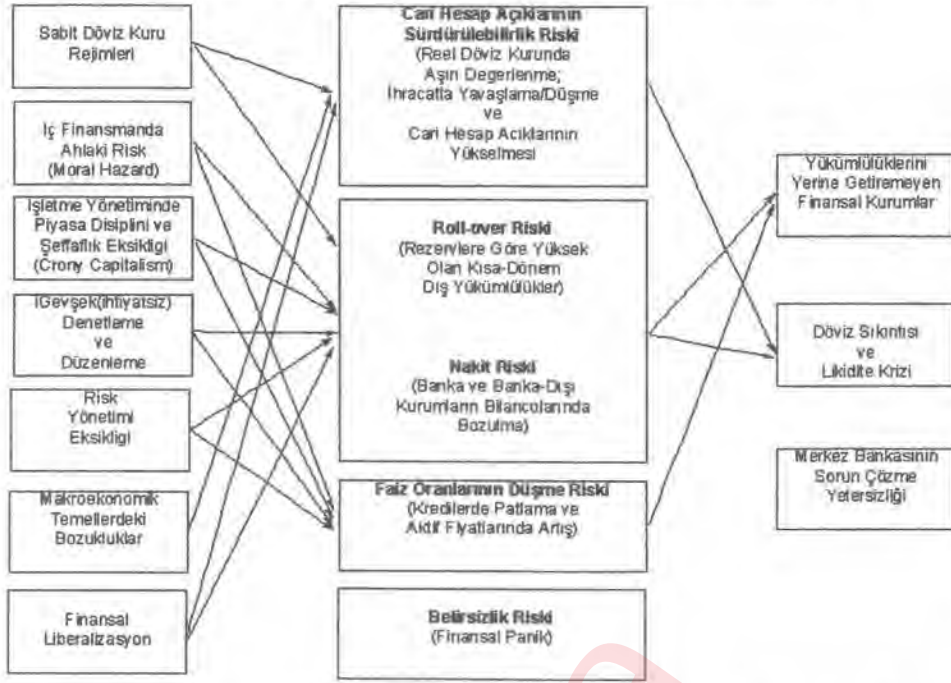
Sabit Döviz Kuru Rejimleri

İç Finansmanda Ahlaki Risk (Moral Hazard)

İşletme Yönetiminde Piyasa Disiplini ve Şeffaflık Eksikliği (Crony Capitalism)

Gevşek(İhtiyatsız) Denetleme ve Düzenleme

Risk Yönetimi Eksikliği

Makroekonomik Temellerdeki Bozukluklar

Finansal Liberalizasyon

Cari Hesap Açıklarının Sürdürülebilirlik Riski (Reel Döviz Kurunda Aşırı Değerlenme; İhracatta Yavaşlama/Düşme ve Cari Hesap Açıklarının Yükselmesi

Roll-over Riski (Rezervlere Göre Yüksek Olan Kısa-Dönem Dış Yükümlülükler)

Nakit Riski (Banka ve Banka-Dışı Kurumların Bilançolarında Bozulma)

Faiz Oranlarının Düşme Riski (Kredilerde Patlama ve Aktif Fiyatlarında Artış)

Belirsizlik Riski (Finansal Panik)

Yükümlülüklerini Yerine Getiremeyen Finansal Kurumlar

Döviz Sıkıntısı ve Likidite Krizi

Merkez Bankasının Sorun Çözme Yetersizliği